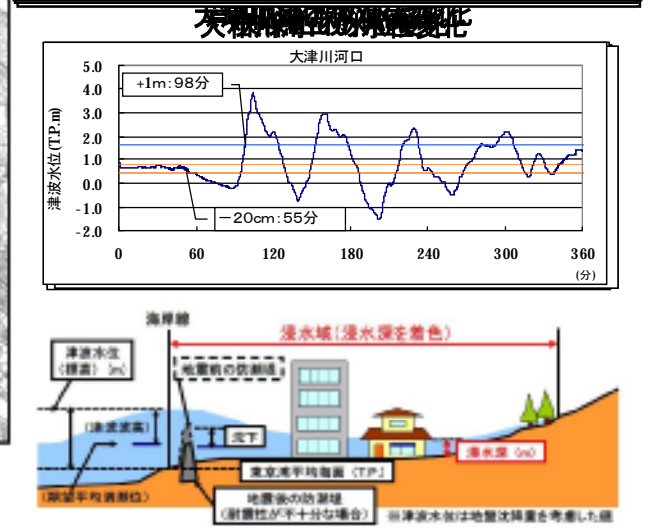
大津川河口の水位変化

大津川河口

5.0
4.0
3.0
2.0
1.0
0.0
-1.0
-2.0

津波水位(T.P.m)

+1m:98分

−20cm:55分

0
60
120
180
240
300
360
(分)

海岸線

浸水域(浸水深を着色)

津波水位(標高)(m)

地震前の防潮堤

(津波波高)

沈下

朔望平均満潮位

東京湾平均海面(T.P.)

浸水深(m)

地震後の防潮堤(耐震性が不十分な場合)

※津波水位は地盤沈降量を考慮した値